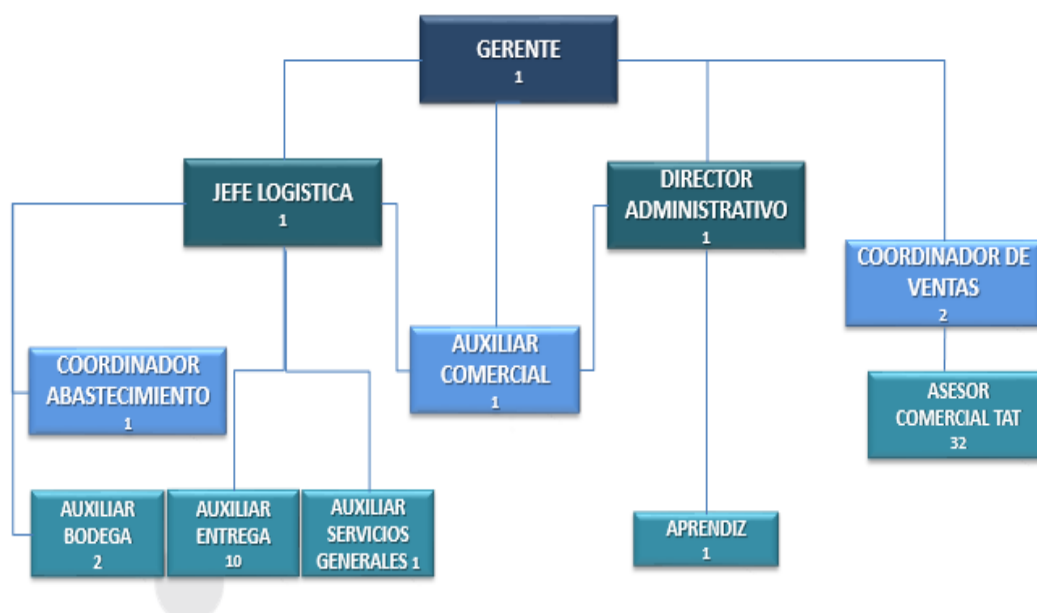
GERENTE
1

JEFE LOGISTICA
1

DIRECTOR ADMINISTRATIVO
1

COORDINADOR DE VENTAS
2

COORDINADOR ABASTECIMIENTO
1

AUXILIAR COMERCIAL
1

ASESOR COMERCIAL TAT
32

AUXILIAR BODEGA
2

AUXILIAR ENTREGA
10

AUXILIAR SERVICIOS GENERALES 1

APRENDIZ
1